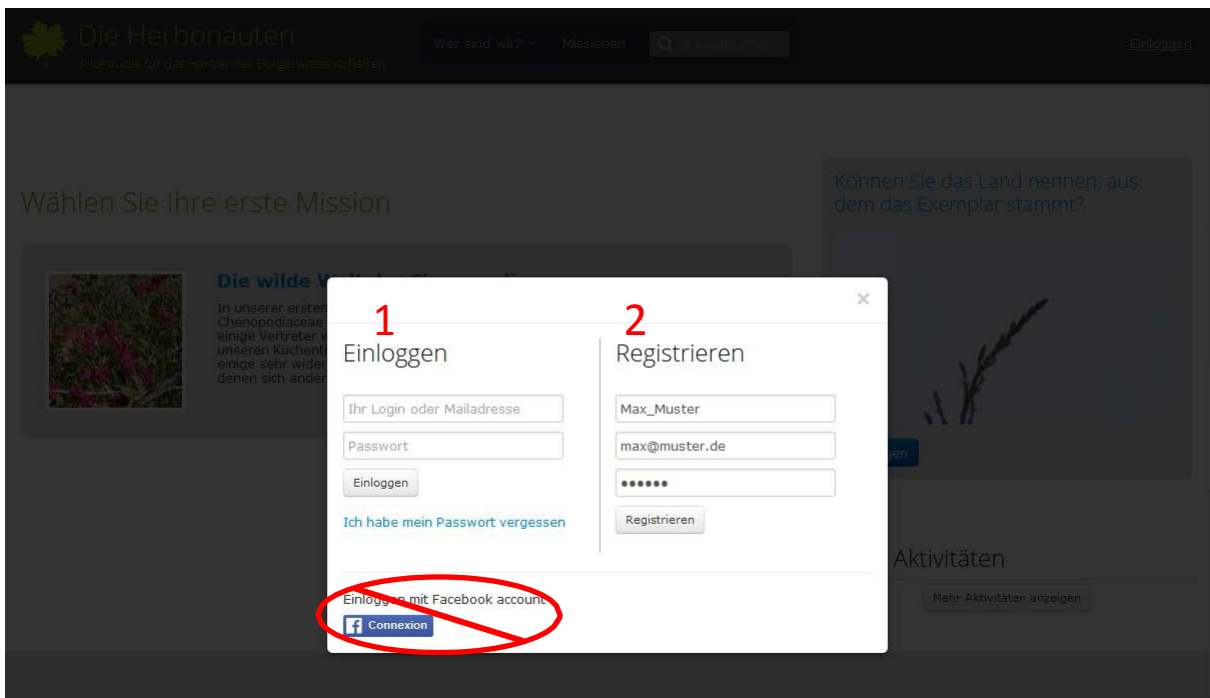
Die Herbonauten
Mitmachen für das Herbar der Bürgerwissenschaften

Wer sind wir? Missionen

Einloggen

Wählen Sie Ihre erste Mission

Die wilde W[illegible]

In unserer ersten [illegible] Chenopodiaceae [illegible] einige Vertreter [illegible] unseren Küchen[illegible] einige sehr wider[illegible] denen sich ander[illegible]

Können Sie das Land nennen, aus dem das Exemplar stammt?

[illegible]gen

Aktivitäten

Mehr Aktivitäten anzeigen

×

1
Einloggen

Ihr Login oder Mailadresse
Passwort
Einloggen

Ich habe mein Passwort vergessen

2
Registrieren

Max_Muster
max@muster.de
••••••
Registrieren

Einloggen mit Facebook account
Connexion